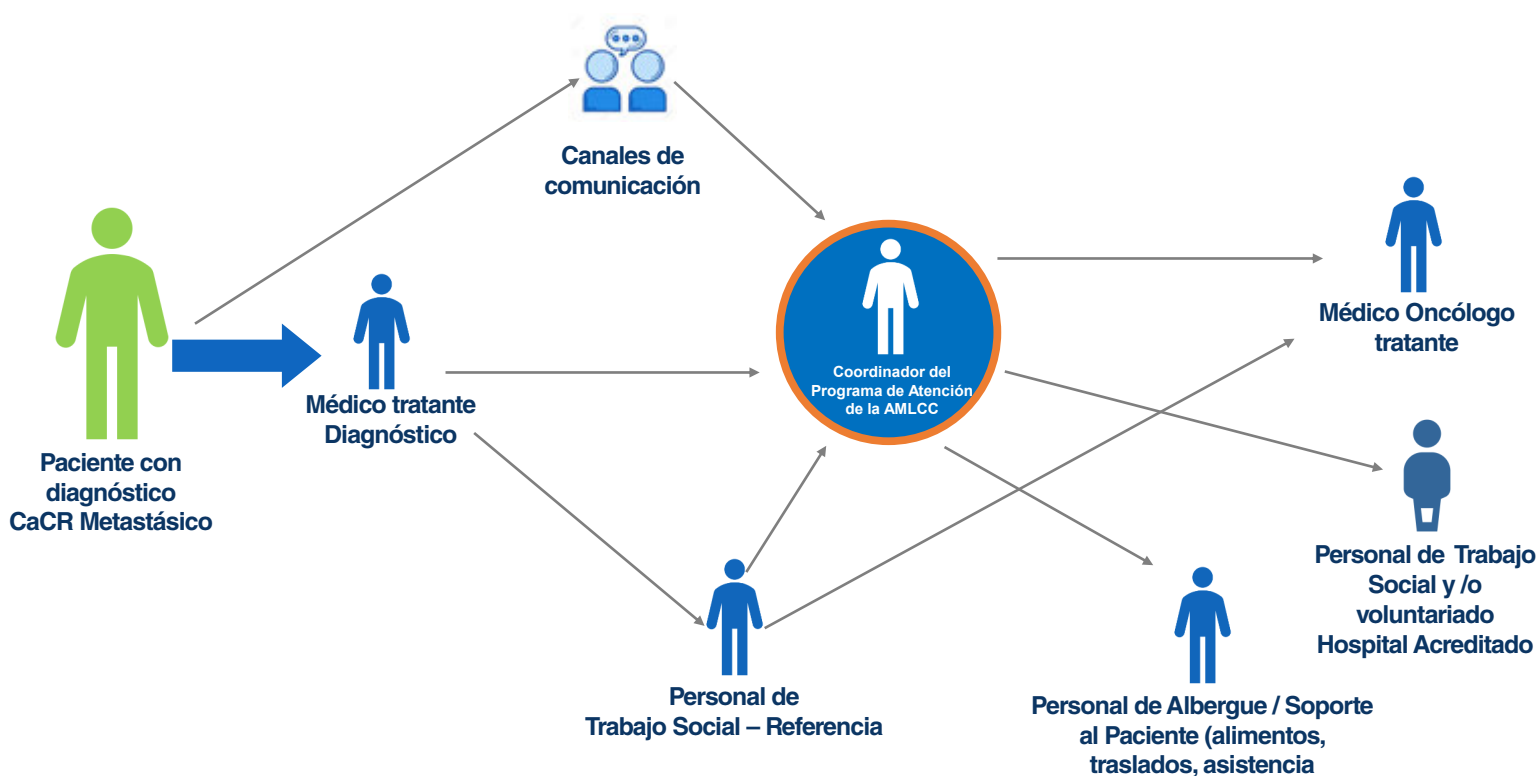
Canales de comunicación

Paciente con diagnóstico CaCR Metastásico

Médico tratante Diagnóstico

Coordinador del Programa de Atención de la AMLCC

Médico Oncólogo tratante

Personal de Trabajo Social y /o voluntariado Hospital Acreditado

Personal de Trabajo Social – Referencia

Personal de Albergue / Soporte al Paciente (alimentos, traslados, asistencia